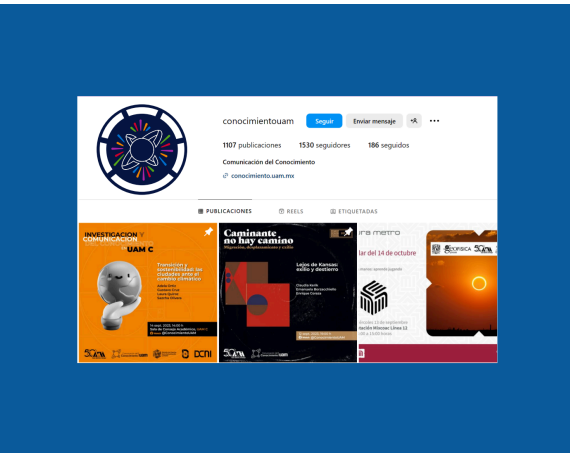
conocimientouam Seguir Enviar mensaje

1107 publicaciones 1530 seguidores 186 seguidos

Comunicación del Conocimiento

conocimiento.uam.mx

PUBLICACIONES REELS ETIQUETADAS

INVESTIGACIÓN Y COMUNICACIÓN UAM C

Transición y sostenibilidad: las ciudades ante el cambio climático

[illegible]

Caminante no hay camino

Migración, desplazamiento y exilio

Lejos de Kansas: exilio y destierro

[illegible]

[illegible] metro

del 14 de octubre

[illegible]

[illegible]